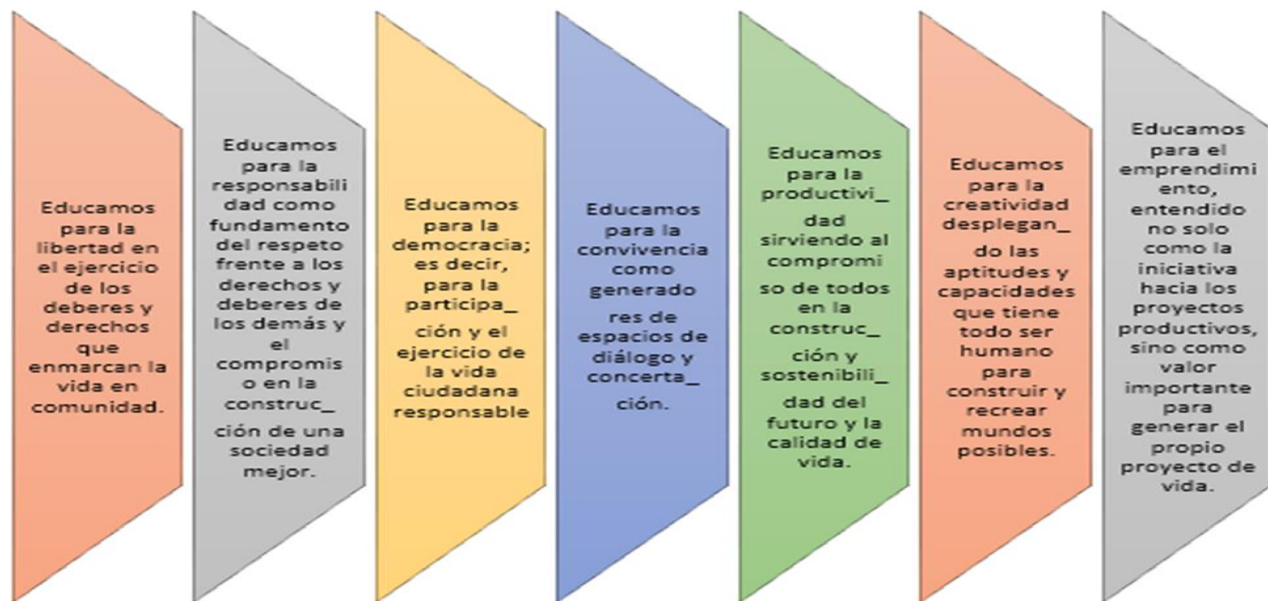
Educamos para la libertad en el ejercicio de los deberes y derechos que enmarcan la vida en comunidad.

Educamos para la responsabilidad como fundamento del respeto frente a los derechos y deberes de los demás y el compromiso en la construc_ ción de una sociedad mejor.

Educamos para la democracia; es decir, para la participa_ ción y el ejercicio de la vida ciudadana responsable

Educamos para la convivencia como generado res de espacios de diálogo y concerta_ ción.

Educamos para la productivi_ dad sirviendo al compromiso de todos en la construc_ ción y sostenibili_ dad del futuro y la calidad de vida.

Educamos para la creatividad desplegan_ do las aptitudes y capacidades que tiene todo ser humano para construir y recrear mundos posibles.

Educamos para el emprendimiento, entendido no solo como la iniciativa hacia los proyectos productivos, sino como valor importante para generar el propio proyecto de vida.